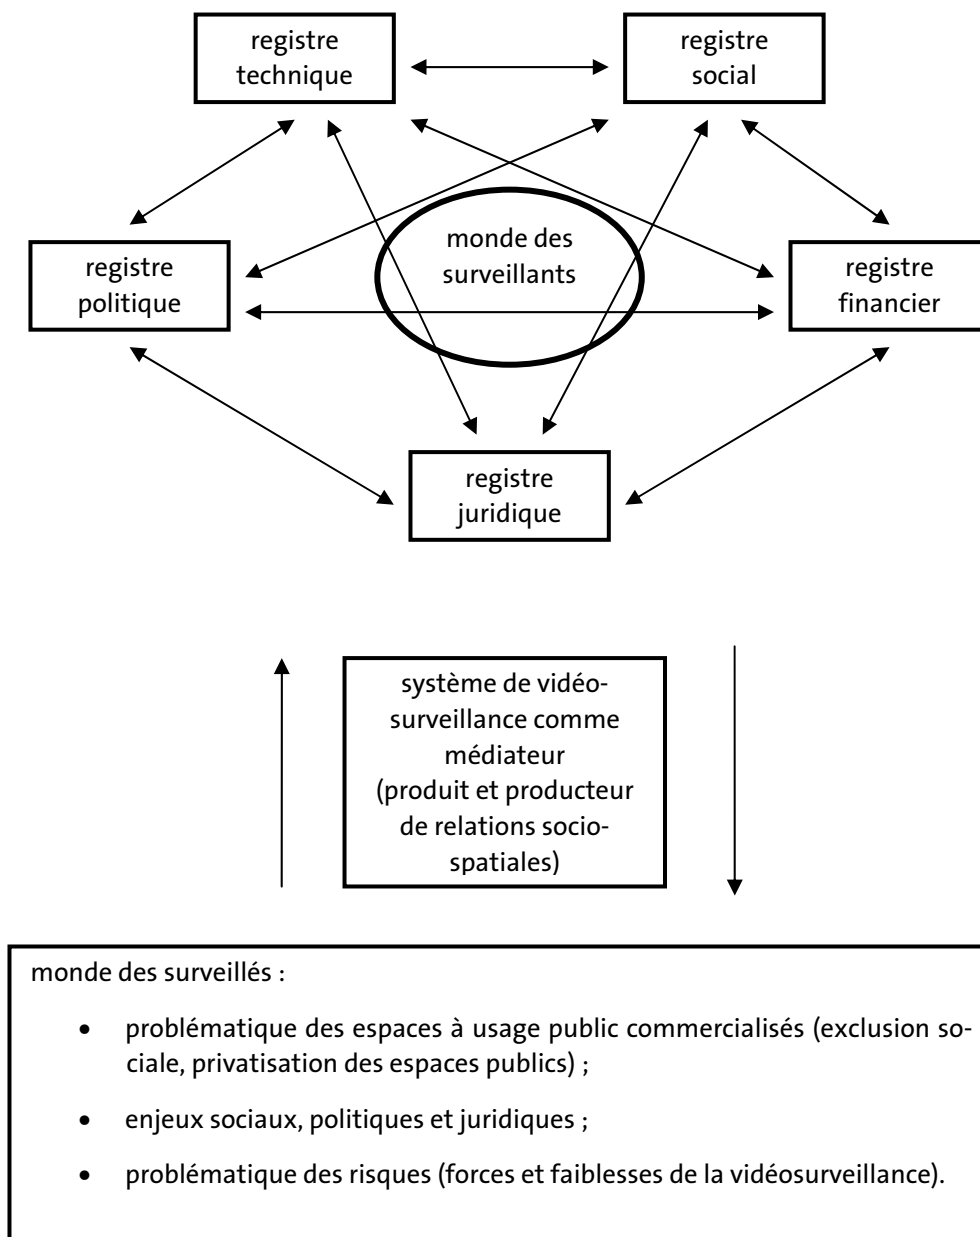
registre technique

registre social

monde des surveillants

registre politique

registre financier

registre juridique

système de vidéosurveillance comme médiateur (produit et producteur de relations sociospatiales)

monde des surveillés :

- problématique des espaces à usage public commercialisés (exclusion sociale, privatisation des espaces publics) ;
- enjeux sociaux, politiques et juridiques ;
- problématique des risques (forces et faiblesses de la vidéosurveillance).